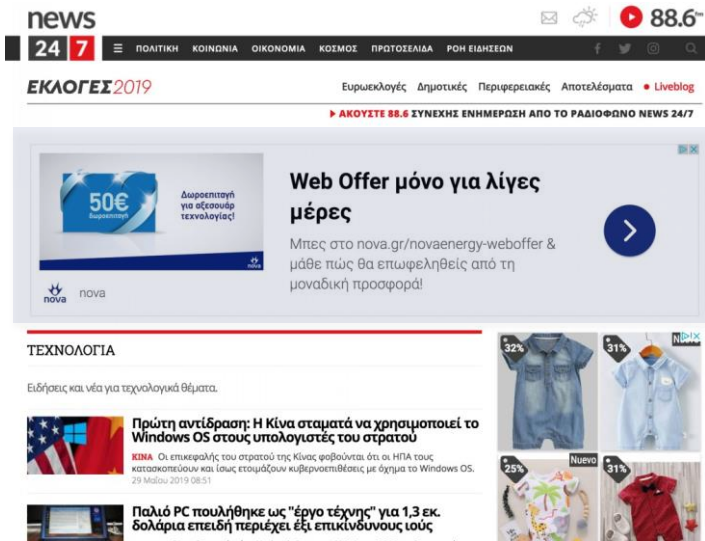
news 24 7

88.6

ΠΟΛΙΤΙΚΗ ΚΟΙΝΩΝΙΑ ΟΙΚΟΝΟΜΙΑ ΚΟΣΜΟΣ ΠΡΩΤΟΣΕΛΙΔΑ ΡΟΗ ΕΙΔΗΣΕΩΝ

ΕΚΛΟΓΕΣ 2019

Ευρωεκλογές Δημοτικές Περιφερειακές Αποτελέσματα • Liveblog

▶ ΑΚΟΥΣΤΕ 88.6 ΣΥΝΕΧΗΣ ΕΝΗΜΕΡΩΣΗ ΑΠΟ ΤΟ ΡΑΔΙΟΦΩΝΟ NEWS 24/7

50€ Δωροεπιταγή

Δωροεπιταγή για αξεσουάρ τεχνολογίας!

nova

nova

Web Offer μόνο για λίγες μέρες

Μπες στο nova.gr/novaenergy-weboffer & μάθε πώς θα επωφεληθείς από τη μοναδική προσφορά!

ΤΕΧΝΟΛΟΓΙΑ

Ειδήσεις και νέα για τεχνολογικά θέματα.

Πρώτη αντίδραση: Η Κίνα σταματά να χρησιμοποιεί το Windows OS στους υπολογιστές του στρατού

ΚΙΝΑ Οι επικεφαλής του στρατού της Κίνας φοβούνται ότι οι ΗΠΑ τους κατασκοπεύουν και ίσως ετοιμάζουν κυβερνοεπιθέσεις με όχημα το Windows OS.
29 Μαΐου 2019 08:51

Παλιό PC πουλήθηκε ως "έργο τέχνης" για 1,3 εκ. δολάρια επειδή περιέχει έξι επικίνδυνους ιούς

32% 31% 25% Nuevo 31%